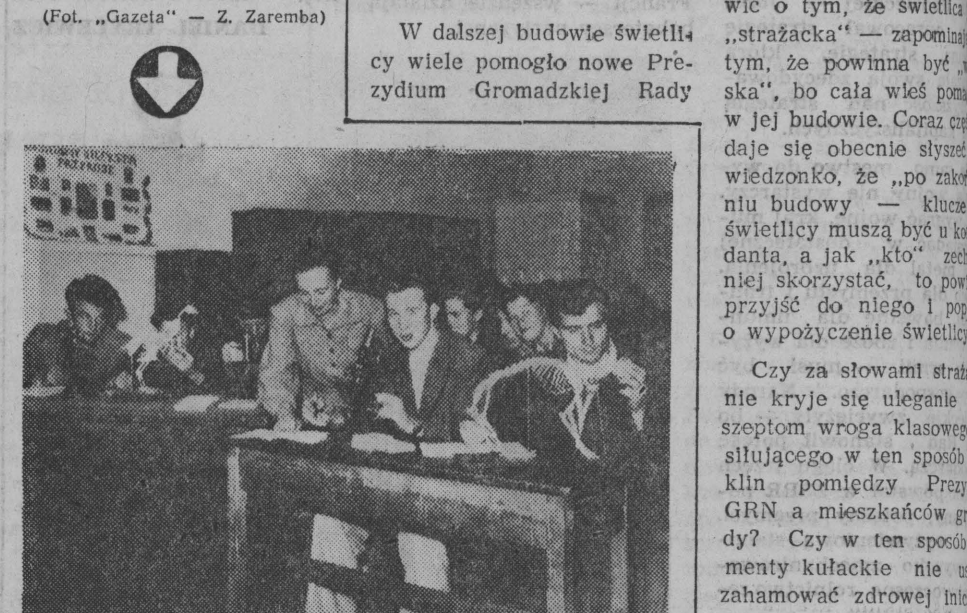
(Fot. „Gazeta" — Z. Zaremba)

W dalszej budowie świetlicy wiele pomogło nowe Prezydium Gromadzkiej Rady

wić o tym, że świetlica „strażacka" — zapominaj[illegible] tym, że powinna być „w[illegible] ska", bo cała wieś poma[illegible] w jej budowie. Coraz częś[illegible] daje się obecnie słyszeć wiedzonko, że „po zakoń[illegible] niu budowy — klucze świetlicy muszą być u ko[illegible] danta, a jak „kto" zech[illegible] niej skorzystać, to powi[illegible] przyjść do niego i pop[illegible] o wypożyczenie świetlicy

Czy za słowami straża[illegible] nie kryje się uleganie szeptom wroga klasowego siłującego w ten sposób klin pomiędzy Prezy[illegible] GRN a mieszkańców gr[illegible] dy? Czy w ten sposób menty kułackie nie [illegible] zahamować zdrowej inic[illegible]

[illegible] PRZODU